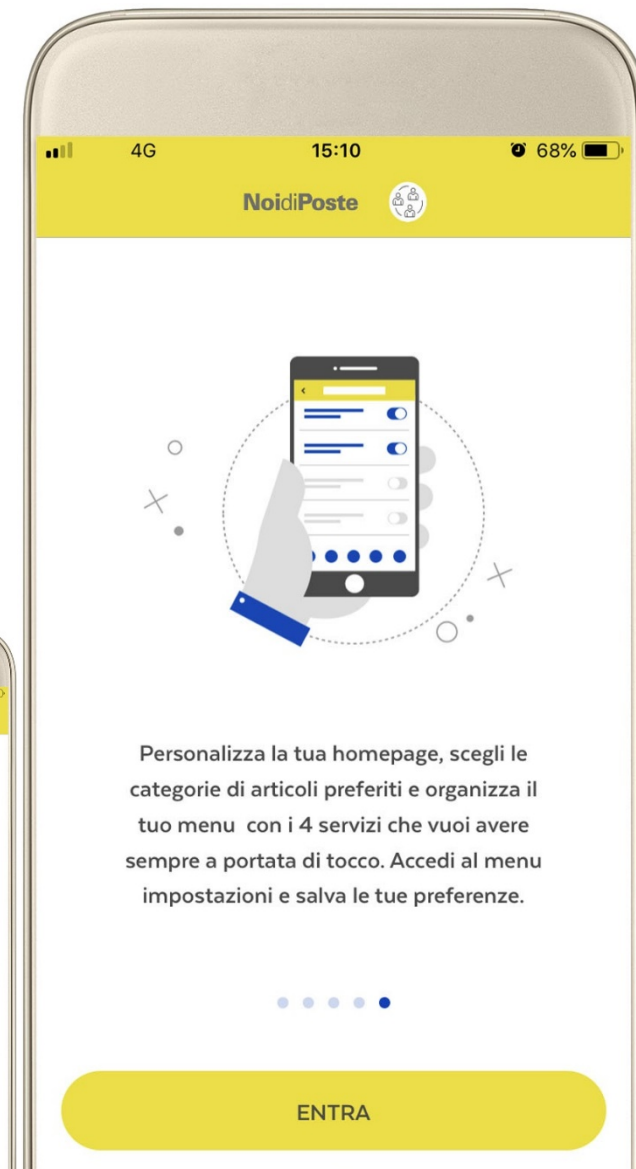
4G 15:10 68%

NoidiPoste

Personalizza la tua homepage, scegli le categorie di articoli preferiti e organizza il tuo menu con i 4 servizi che vuoi avere sempre a portata di tocco. Accedi al menu impostazioni e salva le tue preferenze.

ENTRA